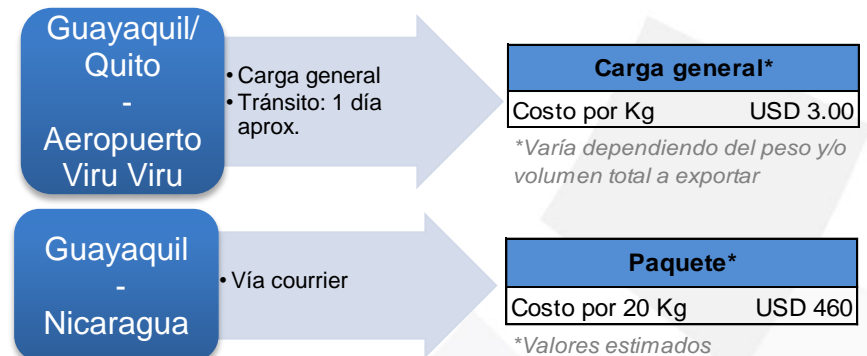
Guayaquil/
Quito
-
Aeropuerto
Viru Viru

• Carga general
• Tránsito: 1 día aprox.

| Carga general* | |
|---|---|
| Costo por Kg | USD 3.00 |

*Varía dependiendo del peso y/o volumen total a exportar

Guayaquil
-
Nicaragua

• Vía courrier

| Paquete* | |
|---|---|
| Costo por 20 Kg | USD 460 |

*Valores estimados